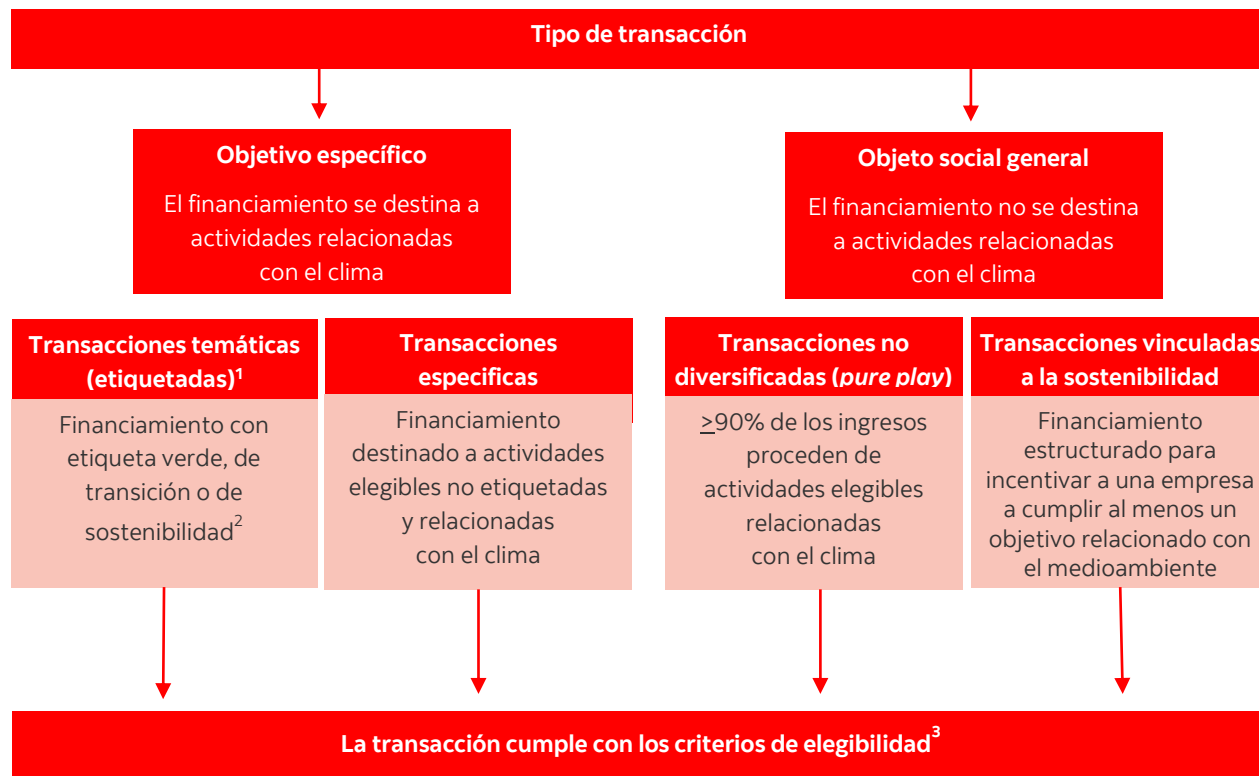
Tipo de transacción

Objetivo específico

El financiamiento se destina a actividades relacionadas con el clima

Objeto social general

El financiamiento no se destina a actividades relacionadas con el clima

Transacciones temáticas (etiquetadas)$^1$

Financiamiento con etiqueta verde, de transición o de sostenibilidad$^2$

Transacciones especificas

Financiamiento destinado a actividades elegibles no etiquetadas y relacionadas con el clima

Transacciones no diversificadas (*pure play*)

$\geq$90% de los ingresos proceden de actividades elegibles relacionadas con el clima

Transacciones vinculadas a la sostenibilidad

Financiamiento estructurado para incentivar a una empresa a cumplir al menos un objetivo relacionado con el medioambiente

La transacción cumple con los criterios de elegibilidad$^3$